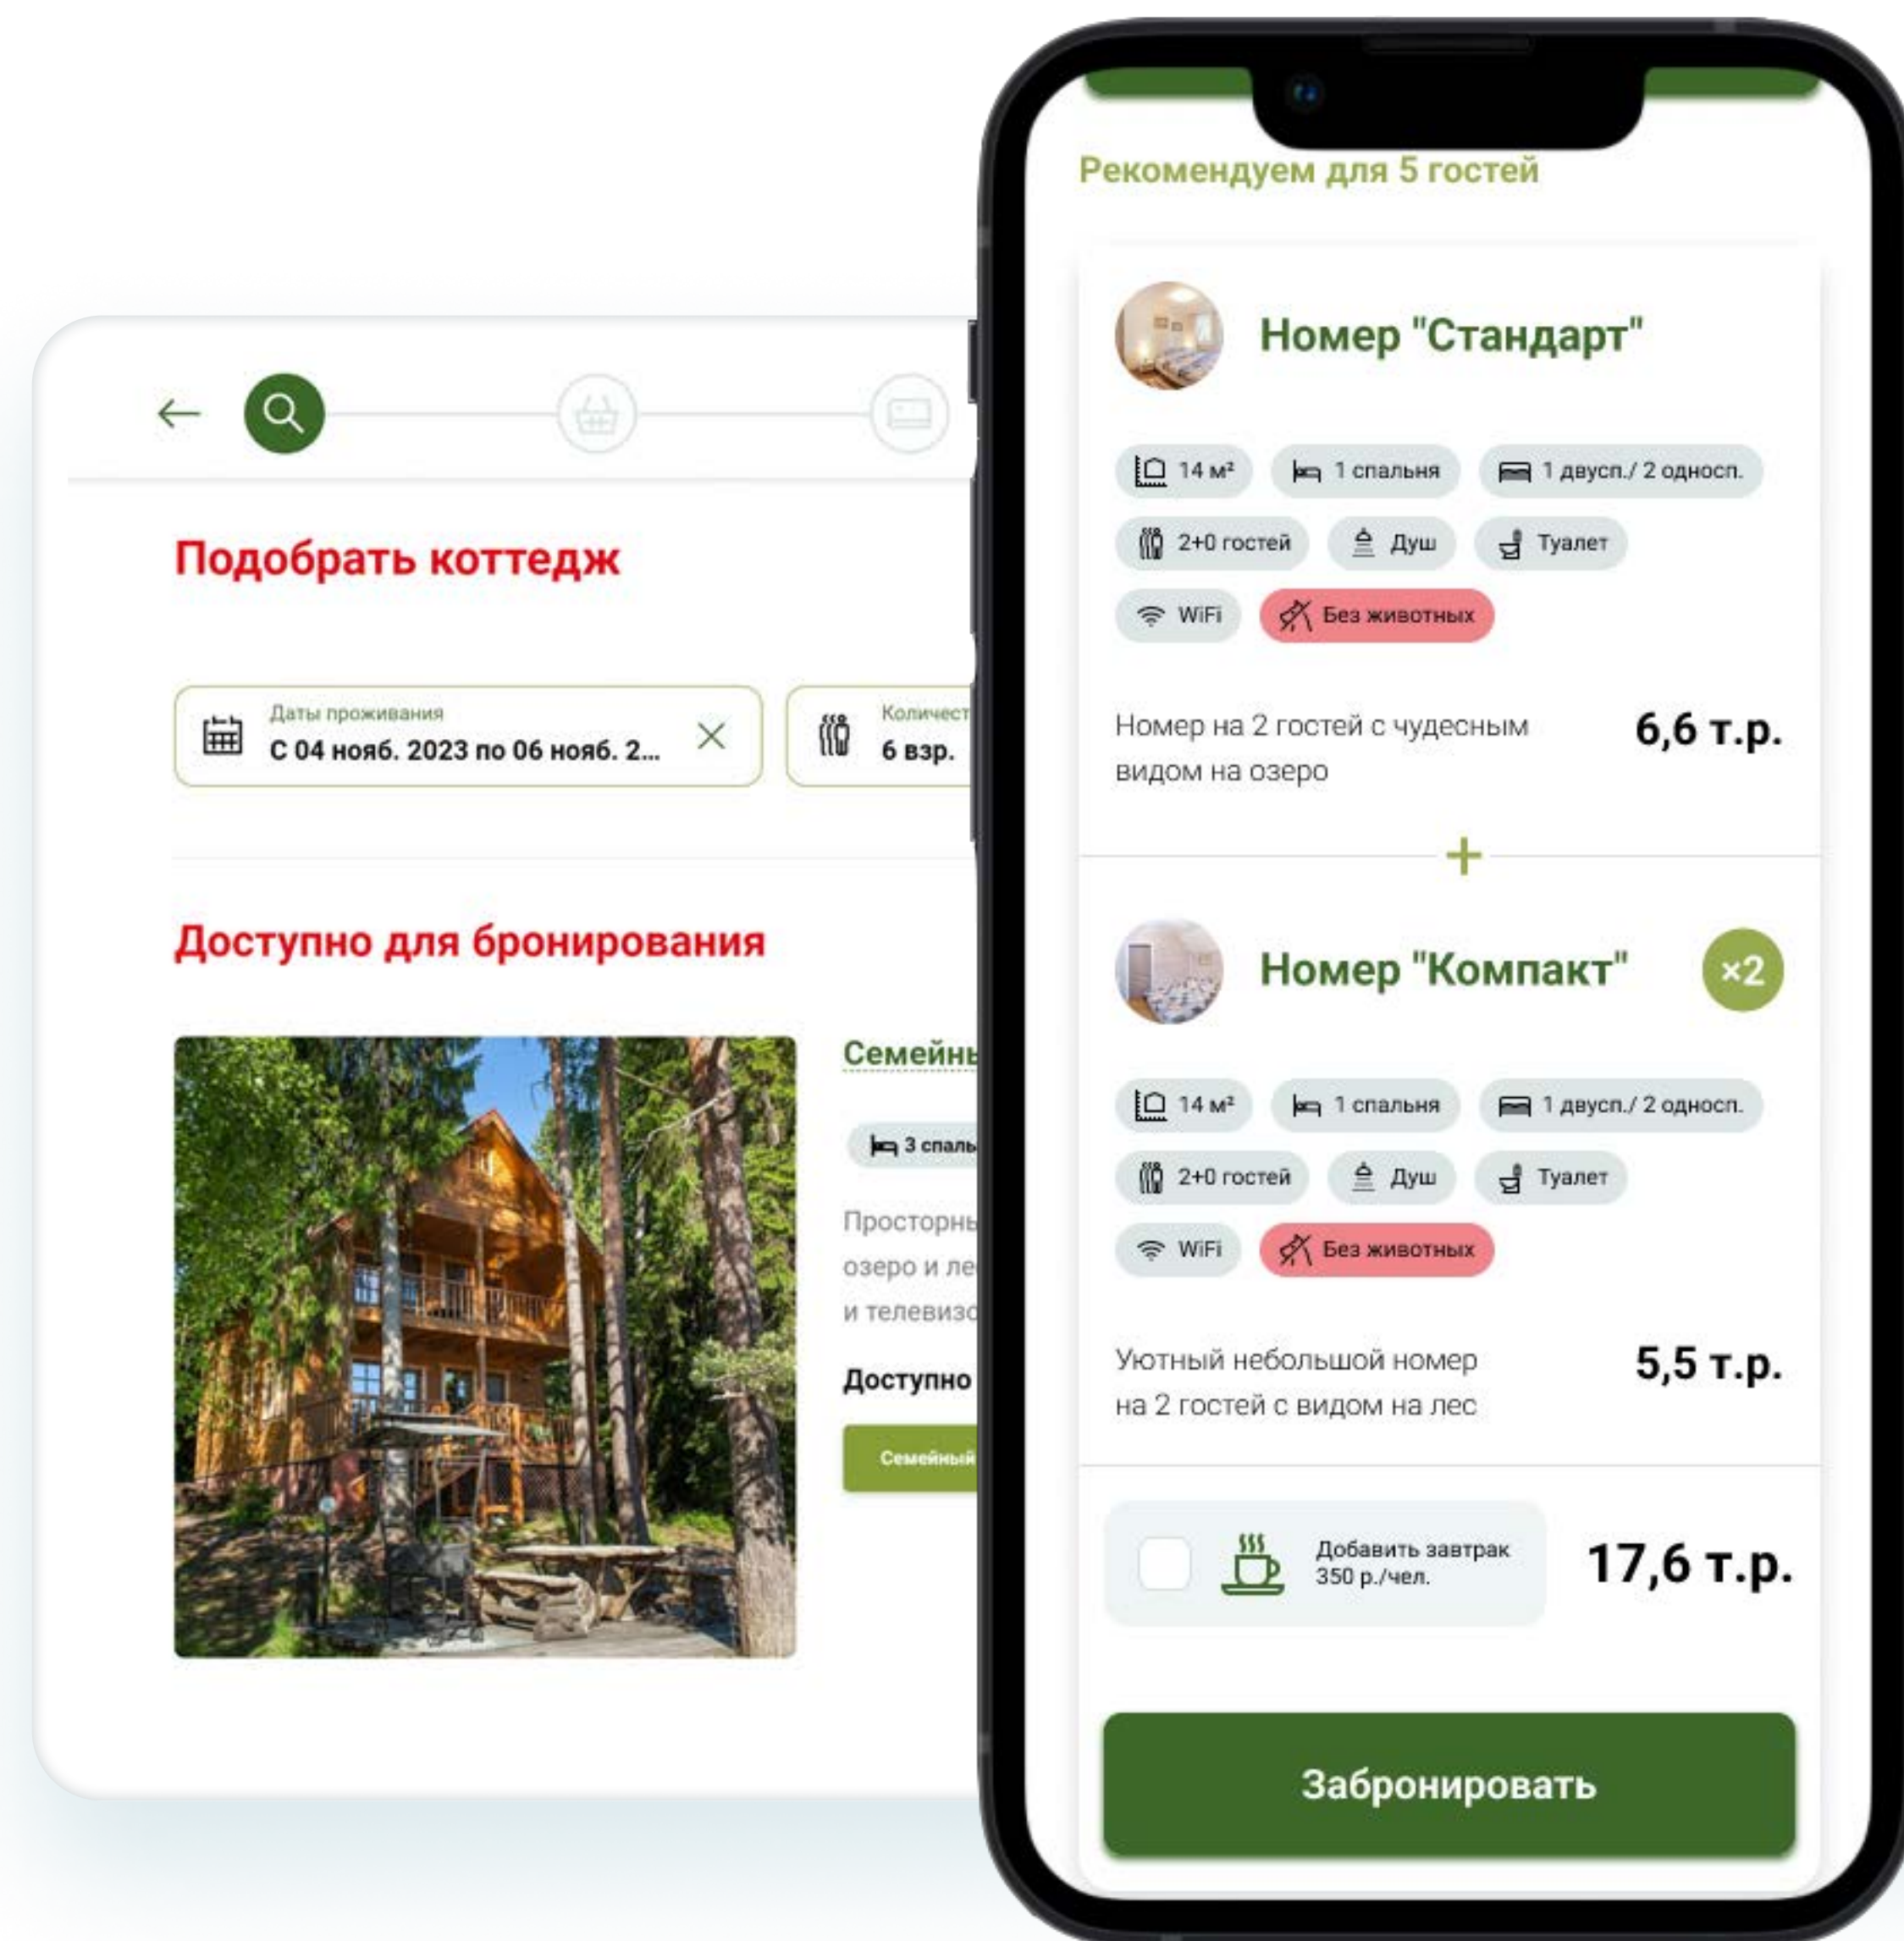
Подобрать коттедж

Даты проживания
С 04 нояб. 2023 по 06 нояб. 2...

Количест
6 взр.

Доступно для бронирования

Семейны

3 спаль

Просторны
озеро и ле
и телевизо

Доступно

Семейный

Рекомендуем для 5 гостей

Номер "Стандарт"

14 м²
1 спальня
1 двусп./ 2 односп.
2+0 гостей
Душ
Туалет
WiFi
Без животных

Номер на 2 гостей с чудесным видом на озеро

6,6 т.р.

+

Номер "Компакт"

×2

14 м²
1 спальня
1 двусп./ 2 односп.
2+0 гостей
Душ
Туалет
WiFi
Без животных

Уютный небольшой номер на 2 гостей с видом на лес

5,5 т.р.

Добавить завтрак
350 р./чел.

17,6 т.р.

Забронировать